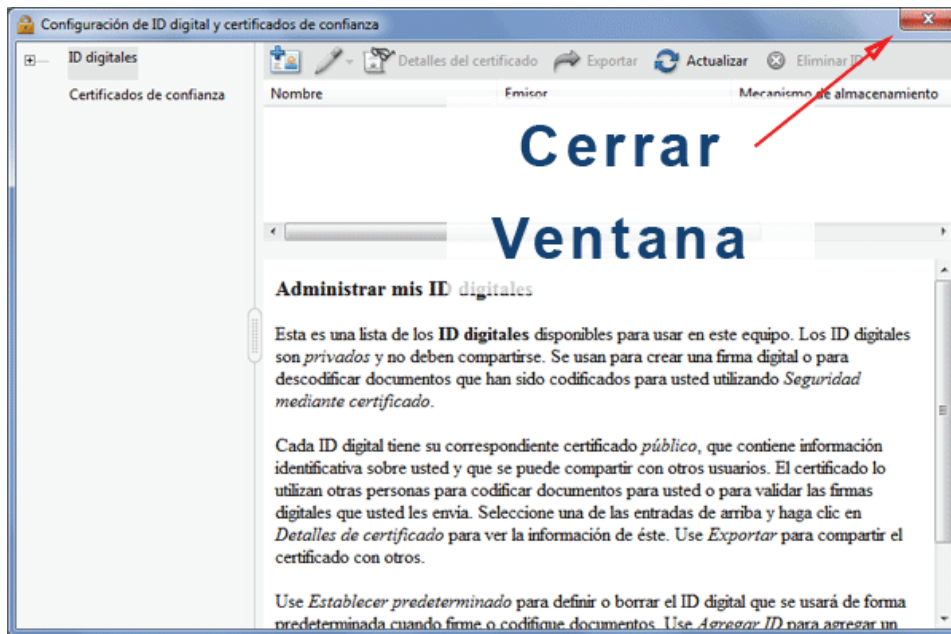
Configuración de ID digital y certificados de confianza

ID digitales

Certificados de confianza

Detalles del certificado Exportar Actualizar Eliminar ID

Nombre Emisor Mecanismo de almacenamiento

Cerrar

Ventana

Administrar mis ID digitales

Esta es una lista de los **ID digitales** disponibles para usar en este equipo. Los ID digitales son *privados* y no deben compartirse. Se usan para crear una firma digital o para descodificar documentos que han sido codificados para usted utilizando *Seguridad mediante certificado*.

Cada ID digital tiene su correspondiente certificado *público*, que contiene información identificativa sobre usted y que se puede compartir con otros usuarios. El certificado lo utilizan otras personas para codificar documentos para usted o para validar las firmas digitales que usted les envia. Seleccione una de las entradas de arriba y haga clic en *Detalles de certificado* para ver la información de éste. Use *Exportar* para compartir el certificado con otros.

Use *Establecer predeterminado* para definir o borrar el ID digital que se usará de forma predeterminada cuando firme o codifique documentos. Use *Agregar ID* para agregar un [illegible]